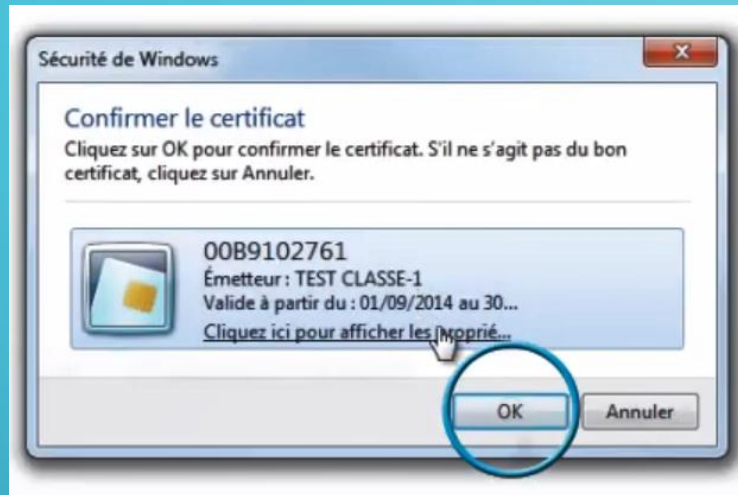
Sécurité de Windows

Confirmer le certificat

Cliquez sur OK pour confirmer le certificat. S'il ne s'agit pas du bon certificat, cliquez sur Annuler.

00B9102761
Émetteur : TEST CLASSE-1
Valide à partir du : 01/09/2014 au 30...
Cliquez ici pour afficher les proprié...

OK
Annuler